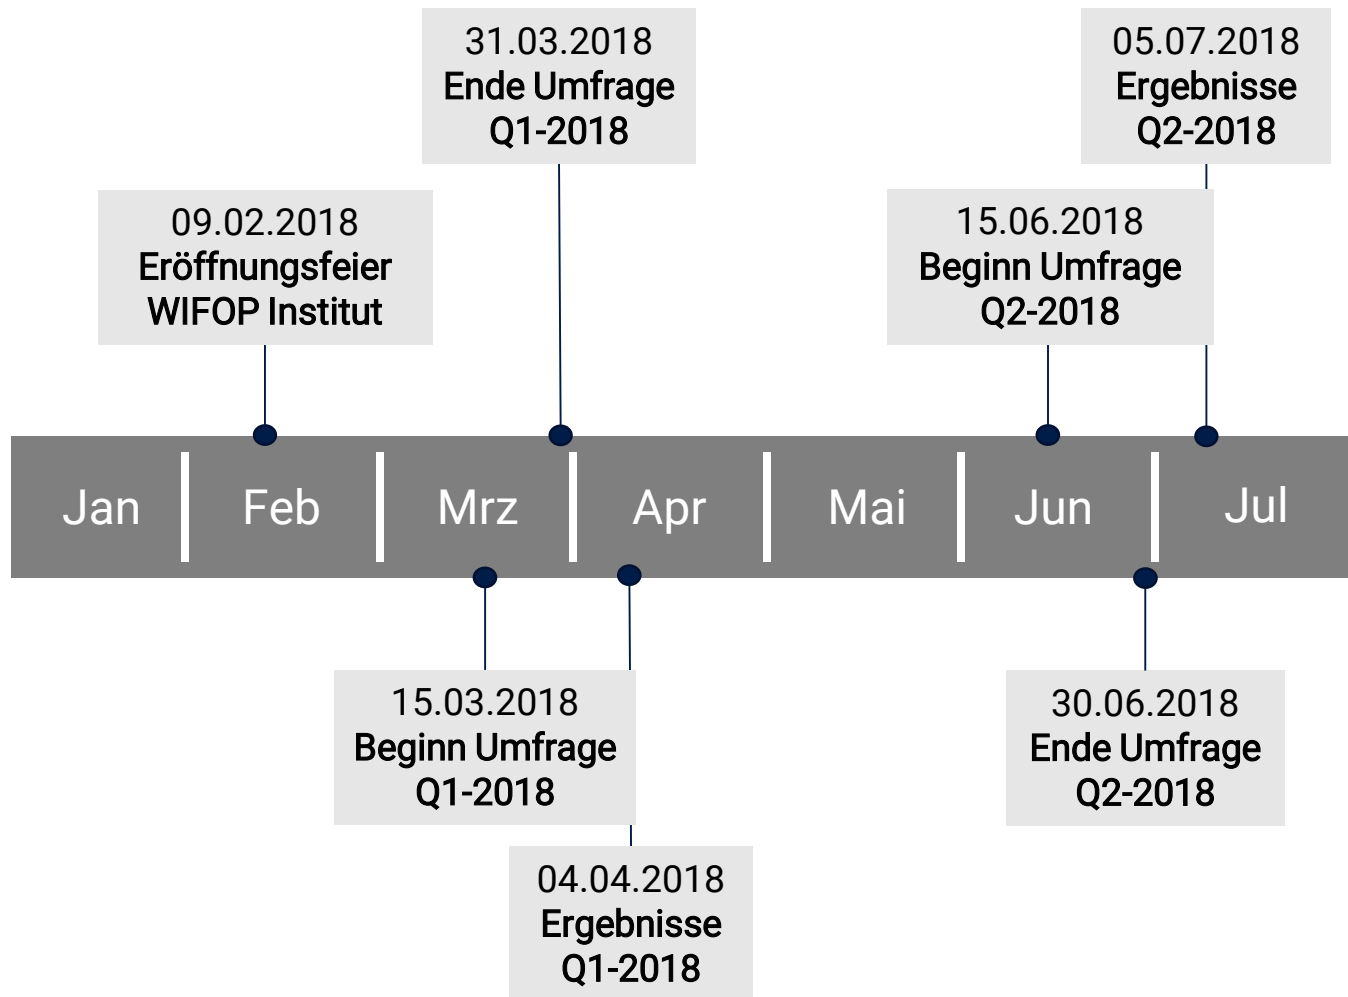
31.03.2018
Ende Umfrage
Q1-2018

05.07.2018
Ergebnisse
Q2-2018

09.02.2018
Eröffnungsfeier
WIFOP Institut

15.06.2018
Beginn Umfrage
Q2-2018

Jan | Feb | Mrz | Apr | Mai | Jun | Jul

15.03.2018
Beginn Umfrage
Q1-2018

30.06.2018
Ende Umfrage
Q2-2018

04.04.2018
Ergebnisse
Q1-2018